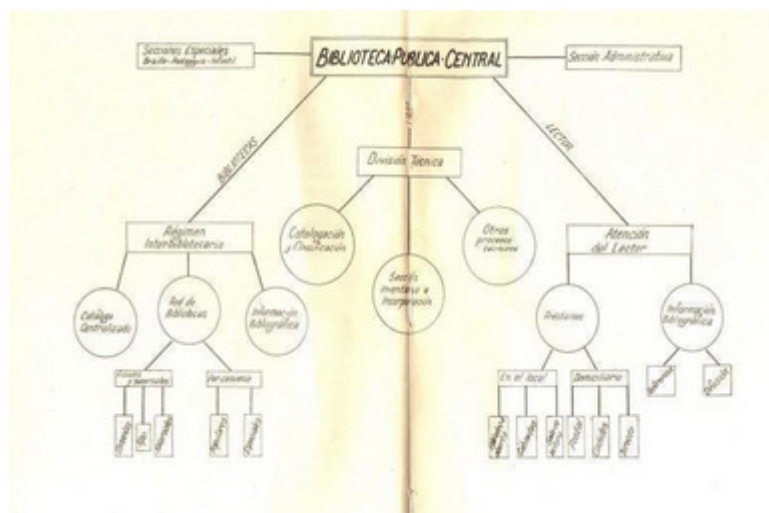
Secciones Especiales
Braille - Pedagogica - Infantil

BIBLIOTECA-PUBLICA-CENTRAL

Sección Administrativa

BIBLIOTECAS

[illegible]

LECTOR

División Técnica

Catalogación y Clasificación

Sección Inventario e Incorporación

Otros procesos técnicos

Régimen Interbibliotecario

Catálogo Centralizado

Red de Bibliotecas

Información Bibliográfica

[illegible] y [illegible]

Particulares

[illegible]

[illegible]

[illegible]

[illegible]

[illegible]

Atención del Lector

Préstamo

Información Bibliográfica

En el local

Domiciliario

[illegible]

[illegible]

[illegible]

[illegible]

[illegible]

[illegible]

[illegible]

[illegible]